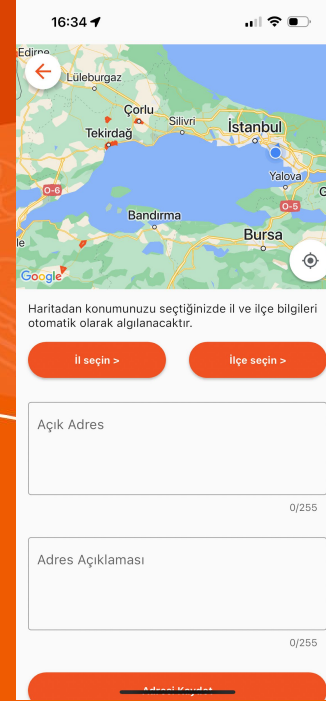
16:34

Edirne
Lüleburgaz
Çorlu
Tekirdağ
Silivri
İstanbul
Yalova
O-6
O-5
Bandırma
Bursa
Google

Haritadan konumunuzu seçtiğinizde il ve ilçe bilgileri otomatik olarak algılanacaktır.

İl seçin >

İlçe seçin >

Açık Adres

0/255

Adres Açıklaması

0/255

Adresi Kaydet